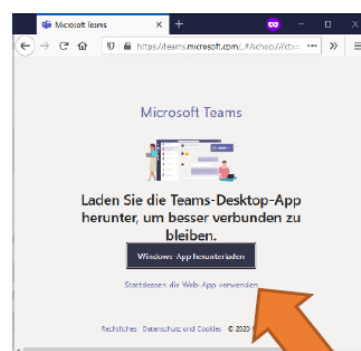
Microsoft Teams

https://teams.microsoft.com/_#/school//?ctx=

Microsoft Teams

Laden Sie die Teams-Desktop-App herunter, um besser verbunden zu bleiben.

Windows-App herunterladen

Stattdessen die Web-App verwenden

Rechtliches Datenschutz und Cookies © 2020